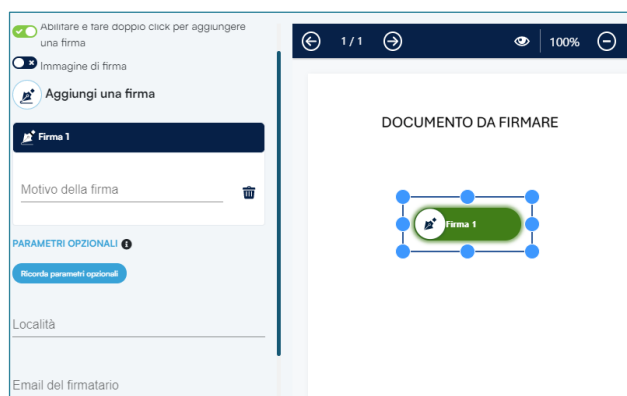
Abilitare e fare doppio click per aggiungere una firma

Immagine di firma

Aggiungi una firma

Firma 1

Motivo della firma

PARAMETRI OPZIONALI

Ricorda parametri opzionali

Località

Email del firmatario

1 / 1

100%

DOCUMENTO DA FIRMARE

Firma 1